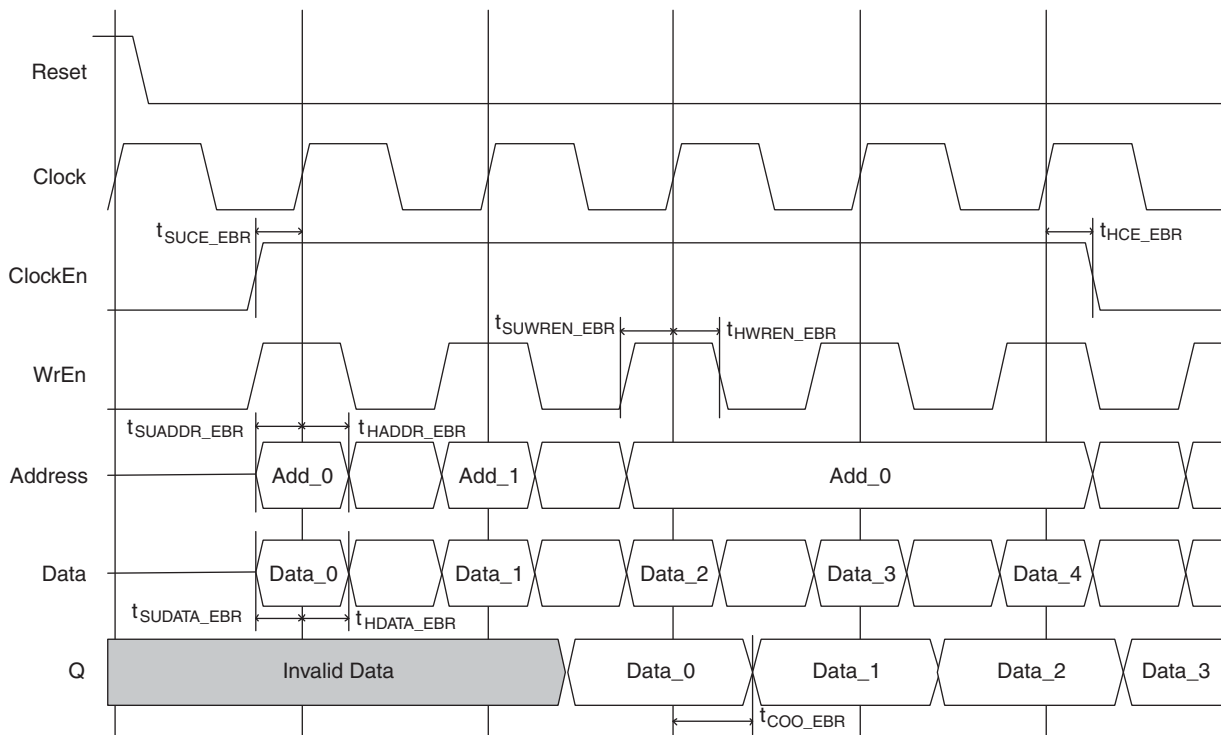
Reset

Clock

$t_{SUCE\_EBR}$

$t_{HCE\_EBR}$

ClockEn

$t_{SUWREN\_EBR}$

$t_{HWREN\_EBR}$

WrEn

$t_{SUADDR\_EBR}$

$t_{HADDR\_EBR}$

Address

Add_0

Add_1

Add_0

Data

Data_0

Data_1

Data_2

Data_3

Data_4

$t_{SUDATA\_EBR}$

$t_{HDATA\_EBR}$

Q

Invalid Data

Data_0

Data_1

Data_2

Data_3

$t_{COO\_EBR}$